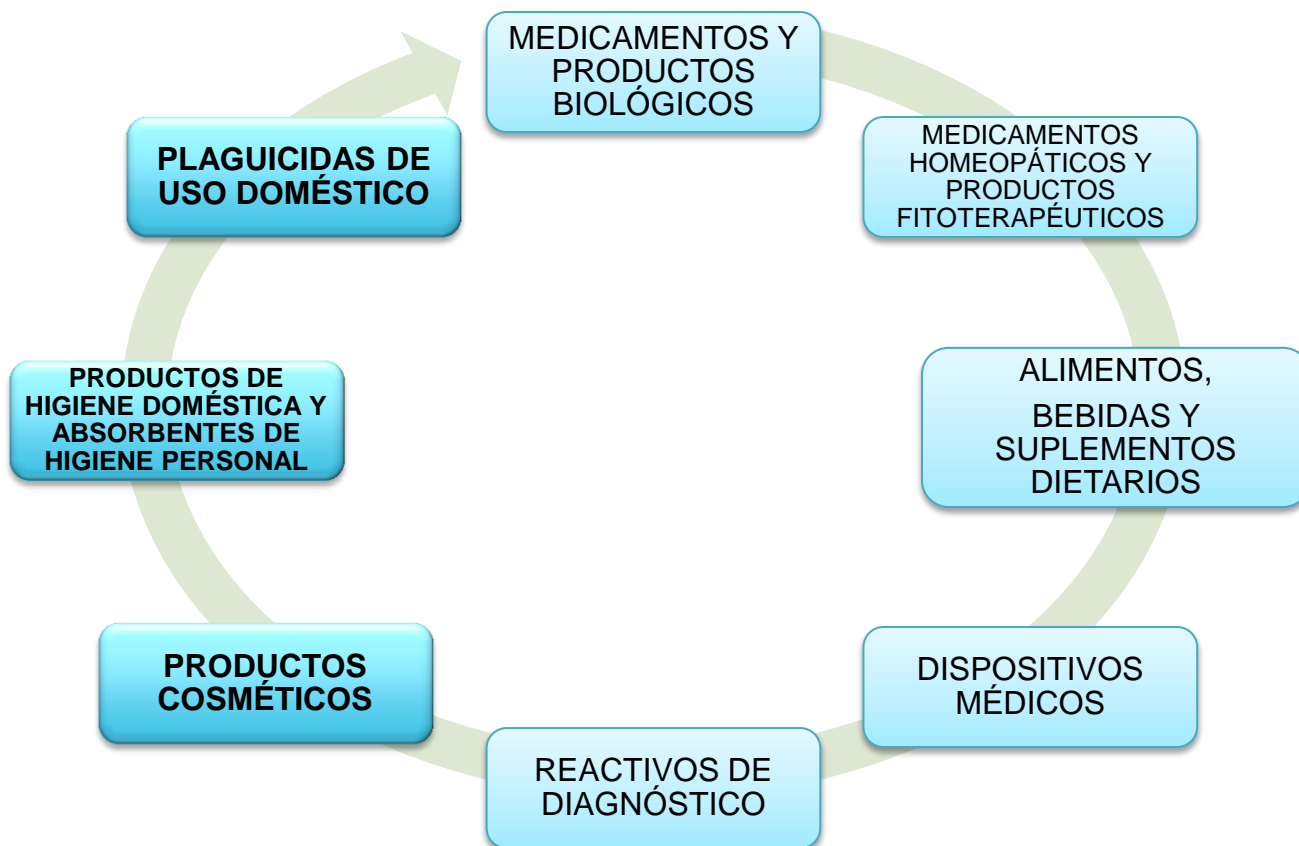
MEDICAMENTOS Y PRODUCTOS BIOLÓGICOS

MEDICAMENTOS HOMEOPÁTICOS Y PRODUCTOS FITOTERAPÉUTICOS

ALIMENTOS,

BEBIDAS Y SUPLEMENTOS DIETARIOS

DISPOSITIVOS MÉDICOS

REACTIVOS DE DIAGNÓSTICO

PRODUCTOS COSMÉTICOS

PRODUCTOS DE HIGIENE DOMÉSTICA Y ABSORBENTES DE HIGIENE PERSONAL

PLAGUICIDAS DE USO DOMÉSTICO